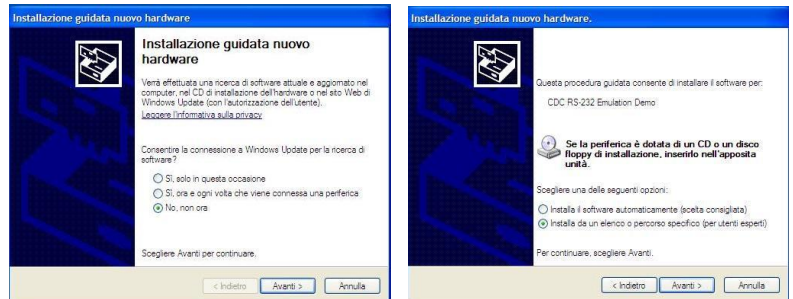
Installazione guidata nuovo hardware

Installazione guidata nuovo hardware

Verrà effettuata una ricerca di software attuale e aggiornato nel computer, nel CD di installazione dell'hardware o nel sito Web di Windows Update (con l'autorizzazione dell'utente).

Leggere l'informativa sulla privacy

Consentire la connessione a Windows Update per la ricerca di software?

Sì, solo in questa occasione

Sì, ora e ogni volta che viene connessa una periferica

No, non ora

Scegliere Avanti per continuare.

< Indietro Avanti > Annulla

Installazione guidata nuovo hardware.

Questa procedura guidata consente di installare il software per:

CDC RS-232 Emulation Demo

Se la periferica è dotata di un CD o un disco floppy di installazione, inserirlo nell'apposita unità.

Scegliere una delle seguenti opzioni:

Installa il software automaticamente (scelta consigliata)

Installa da un elenco o percorso specifico (per utenti esperti)

Per continuare, scegliere Avanti.

< Indietro Avanti > Annulla